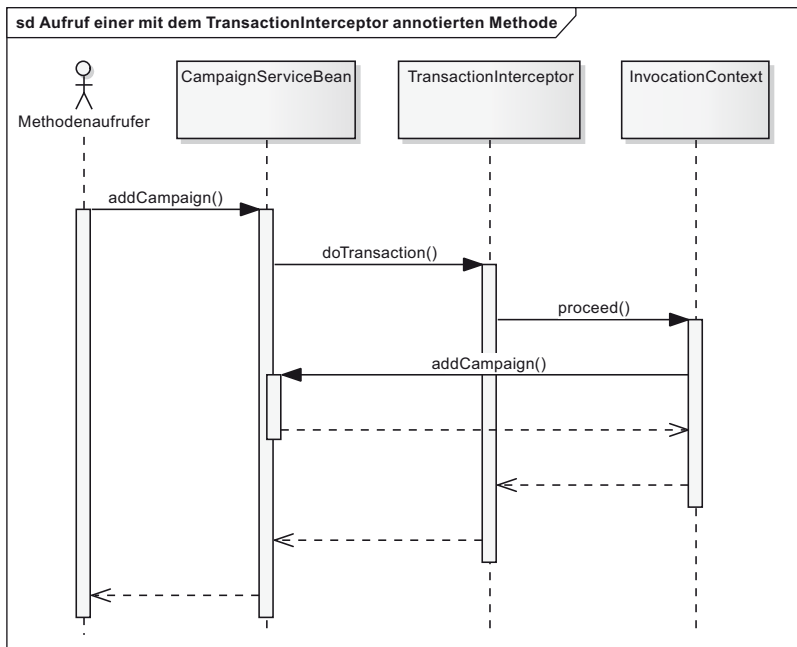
sd Aufruf einer mit dem TransactionInterceptor annotierten Methode

Methodenaufrufer

CampaignServiceBean

TransactionInterceptor

InvocationContext

addCampaign()

doTransaction()

proceed()

addCampaign()